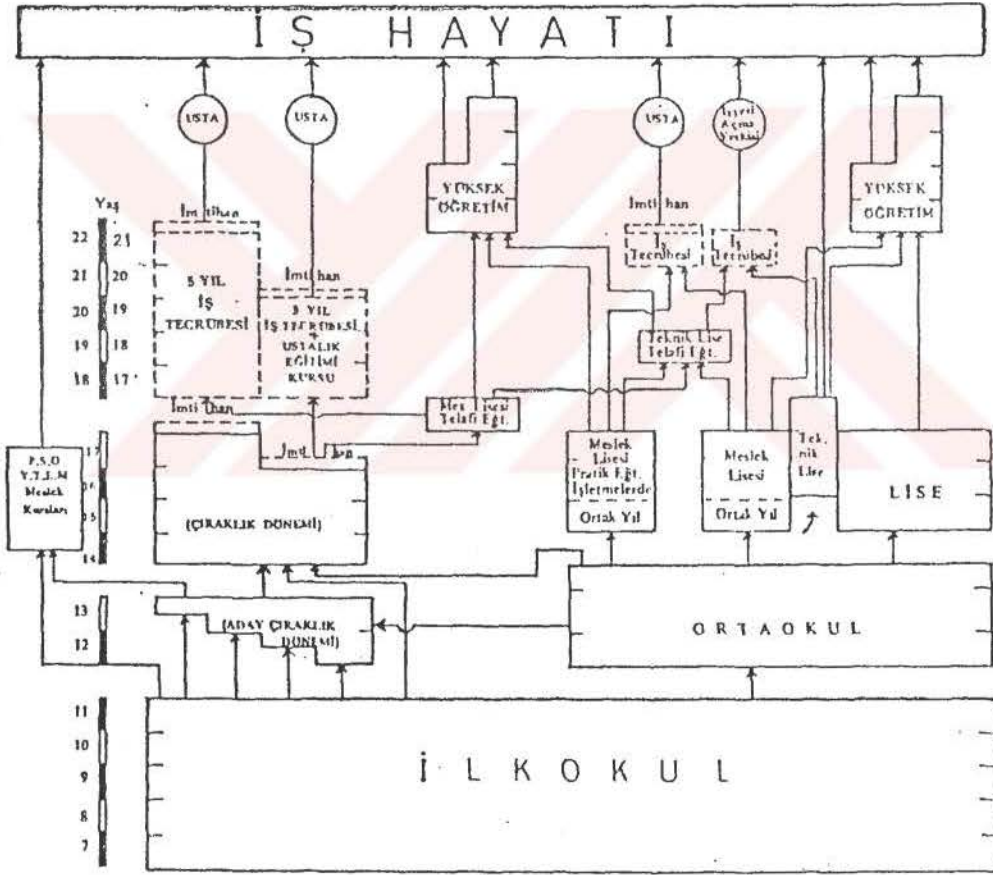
İŞ HAYATI

USTA

USTA

YÜKSEK ÖĞRETİM

USTA

İşyeri Açma Yetkisi

YÜKSEK ÖĞRETİM

Yaş

22 21

21 20

20 19

19 18

18 17

İmtihan

5 YIL İŞ TECRÜBESİ

İmtihan

3 YIL İŞ TECRÜBESİ + USTALIK EĞİTİMİ KURSU

İmtihan

İş Tecrübesi

İş Tecrübesi

Teknik Lise Telafi Eğt.

İmtihan

Mes. Lisesi Telafi Eğt.

İmtihan

17

16

15

14

P.S.O Y.T.E.M Meslek Kursları

(ÇIRAKLIK DÖNEMİ)

Meslek Lisesi Pratik Eğt. İşletmelerde

Ortak Yıl

Meslek Lisesi

Ortak Yıl

Teknik Lise

LİSE

13

12

(ADAY ÇIRAKLIK DÖNEMİ)

ORTAOKUL

11

10

9

8

7

İLKOKUL